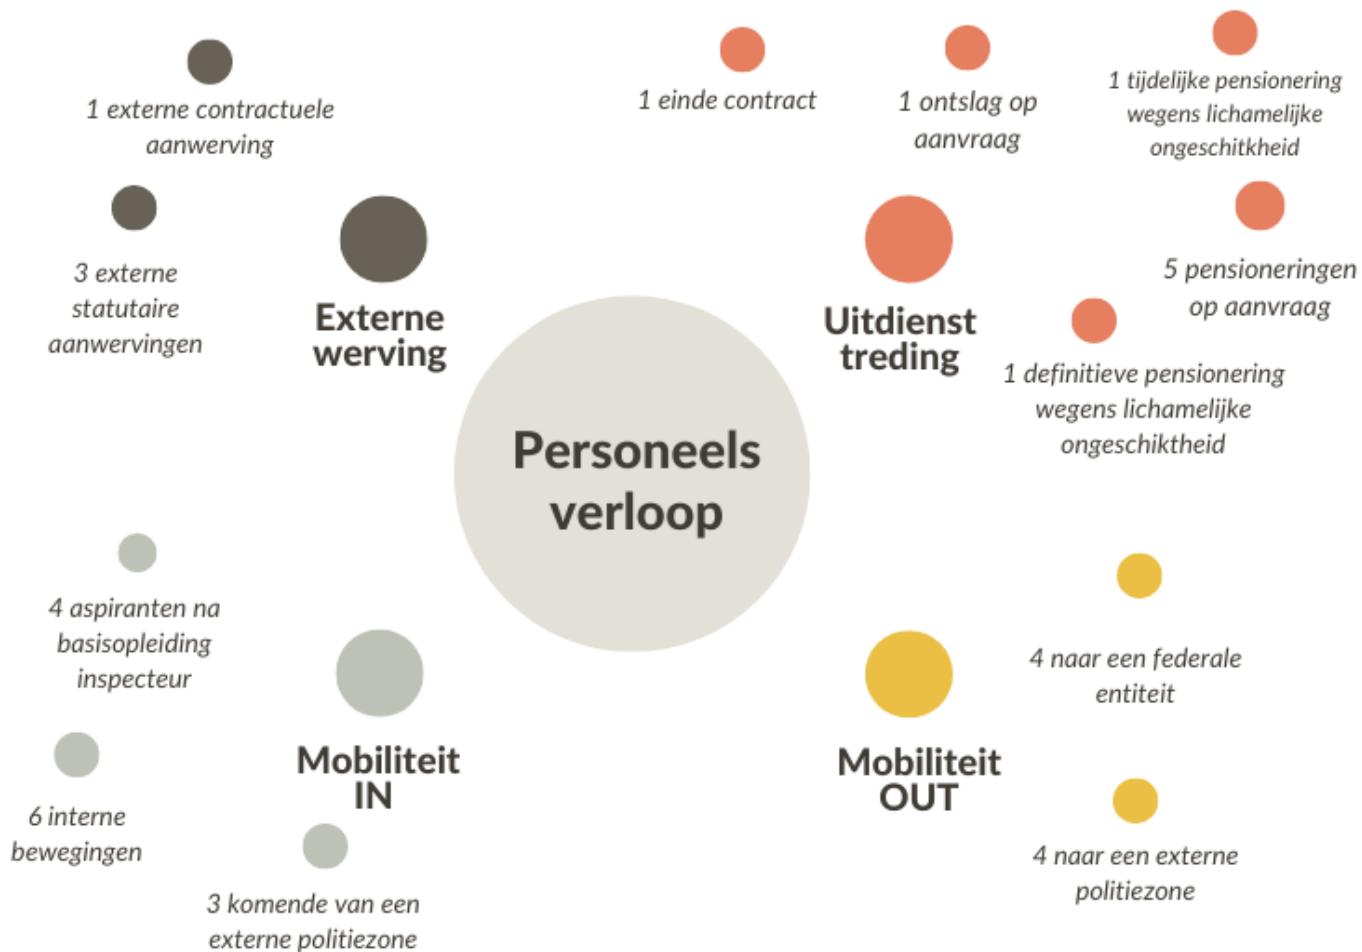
Personeels verloop

Externe werving

1 externe contractuele aanwerving

3 externe statutaire aanwervingen

Uitdienst treding

1 einde contract

1 ontslag op aanvraag

1 tijdelijke pensionering wegens lichamelijke ongeschiktheid

5 pensioneringen op aanvraag

1 definitieve pensionering wegens lichamelijke ongeschiktheid

Mobiliteit IN

4 aspiranten na basisopleiding inspecteur

6 interne bewegingen

3 komende van een externe politiezone

Mobiliteit OUT

4 naar een federale entiteit

4 naar een externe politiezone